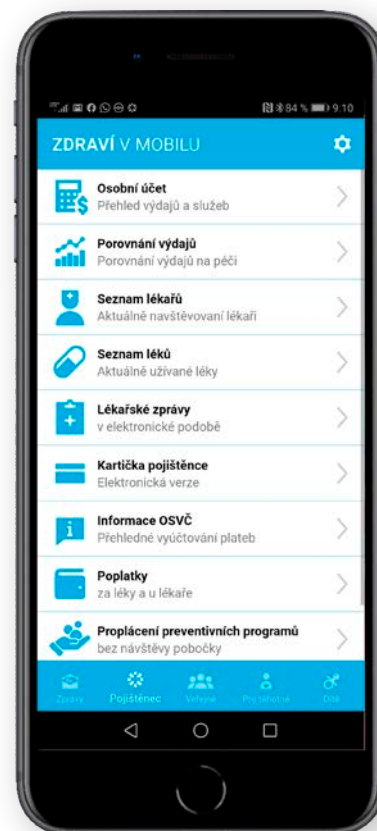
84 % 9:10

ZDRAVÍ V MOBILU

Osobní účet
Přehled výdajů a služeb

Porovnání výdajů
Porovnání výdajů na péči

Seznam lékařů
Aktuálně navštěvovaní lékaři

Seznam léků
Aktuálně užívané léky

Lékařské zprávy
v elektronické podobě

Kartička pojištěnce
Elektronická verze

Informace OSVČ
Přehledné vyúčtování plateb

Poplatky
za léky a u lékaře

Proplácení preventivních programů
bez návštěvy pobočky

Zprávy
Pojištěnec
Veřejné
Pro těhotné
Dítě